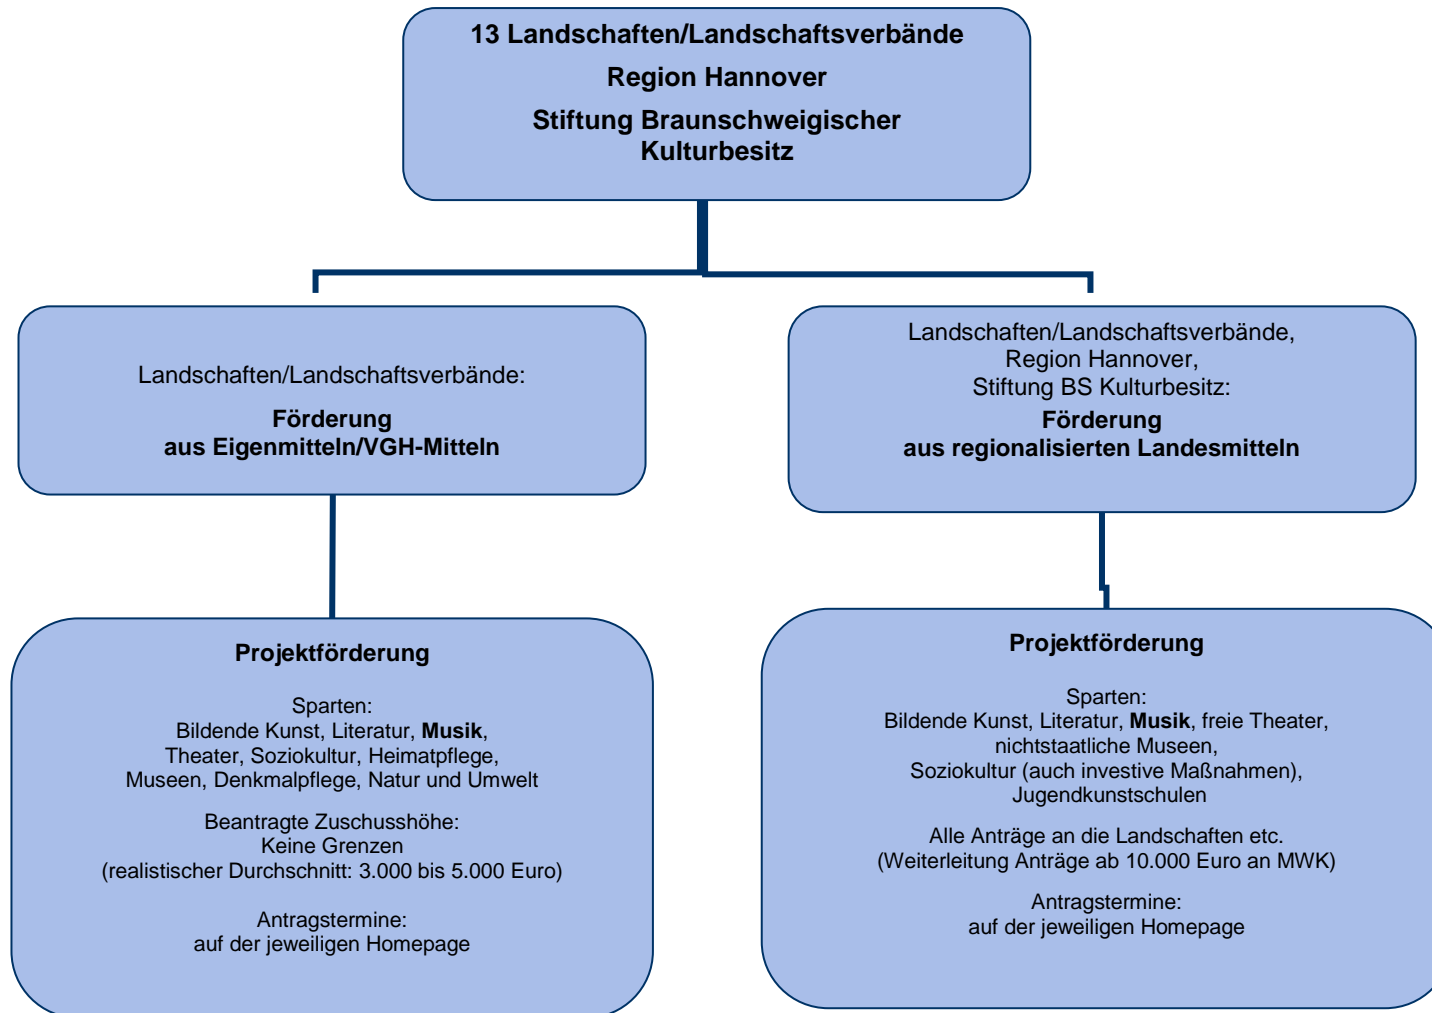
13 Landschaften/Landschaftsverbände

Region Hannover

Stiftung Braunschweigischer Kulturbesitz

Landschaften/Landschaftsverbände:

Förderung aus Eigenmitteln/VGH-Mitteln

Landschaften/Landschaftsverbände, Region Hannover, Stiftung BS Kulturbesitz:

Förderung aus regionalisierten Landesmitteln

Projektförderung

Sparten:
Bildende Kunst, Literatur, Musik, Theater, Soziokultur, Heimatpflege, Museen, Denkmalpflege, Natur und Umwelt

Beantragte Zuschusshöhe:
Keine Grenzen
(realistischer Durchschnitt: 3.000 bis 5.000 Euro)

Antragstermine:
auf der jeweiligen Homepage

Projektförderung

Sparten:
Bildende Kunst, Literatur, Musik, freie Theater, nichtstaatliche Museen, Soziokultur (auch investive Maßnahmen), Jugendkunstschulen

Alle Anträge an die Landschaften etc.
(Weiterleitung Anträge ab 10.000 Euro an MWK)

Antragstermine:
auf der jeweiligen Homepage